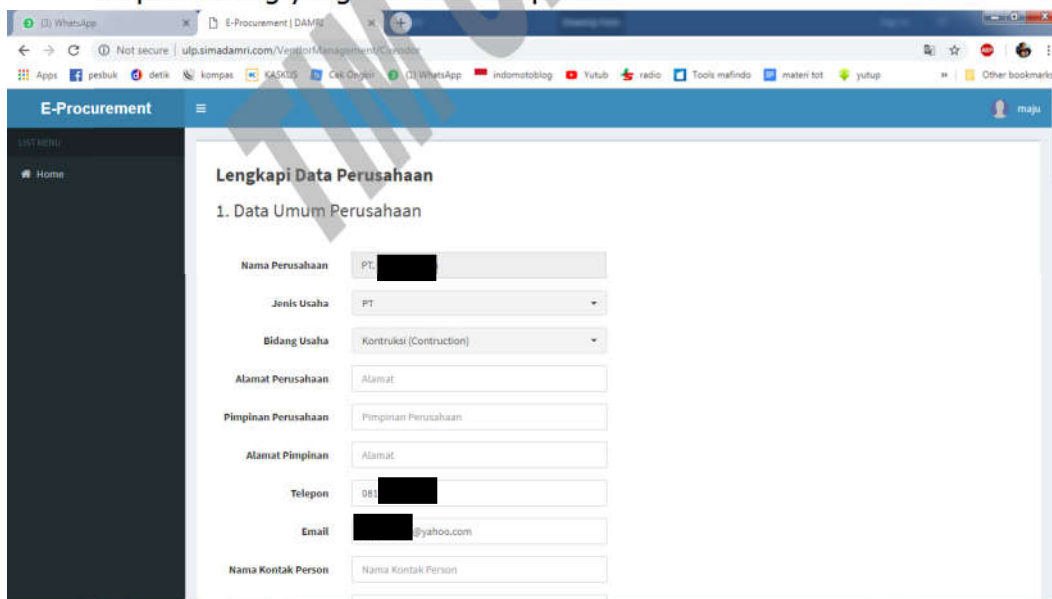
(1) WhatsApp
E-Procurement | DAMRI
Not secure | ulp.simadamri.com/VendorManagement/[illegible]
Apps pesbuk detik kompas KASKUS Cek Ongkir (1) WhatsApp indomotoblog Yutub radio Tools mafindo materi tot yutup
Other bookmarks

E-Procurement
maju
LIST MENU
Home

Lengkapi Data Perusahaan

1. Data Umum Perusahaan

Nama Perusahaan PT. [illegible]

Jenis Usaha PT

Bidang Usaha Kontruksi (Contruction)

Alamat Perusahaan Alamat

Pimpinan Perusahaan Pimpinan Perusahaan

Alamat Pimpinan Alamat

Telepon 081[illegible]

Email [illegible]@yahoo.com

Nama Kontak Person Nama Kontak Person

TIM